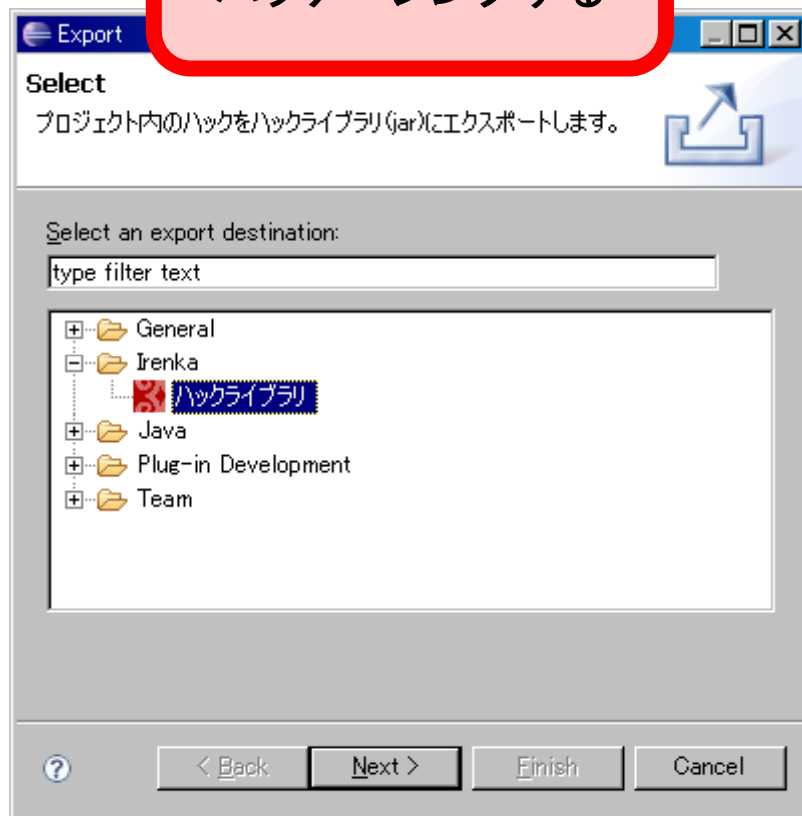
Export

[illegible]

Select

プロジェクト内のハックをハックライブラリ(jar)にエクスポートします。

Select an export destination:

type filter text

General
Irenka
ハックライブラリ
Java
Plug-in Development
Team

?

< Back
Next >
Finish
Cancel